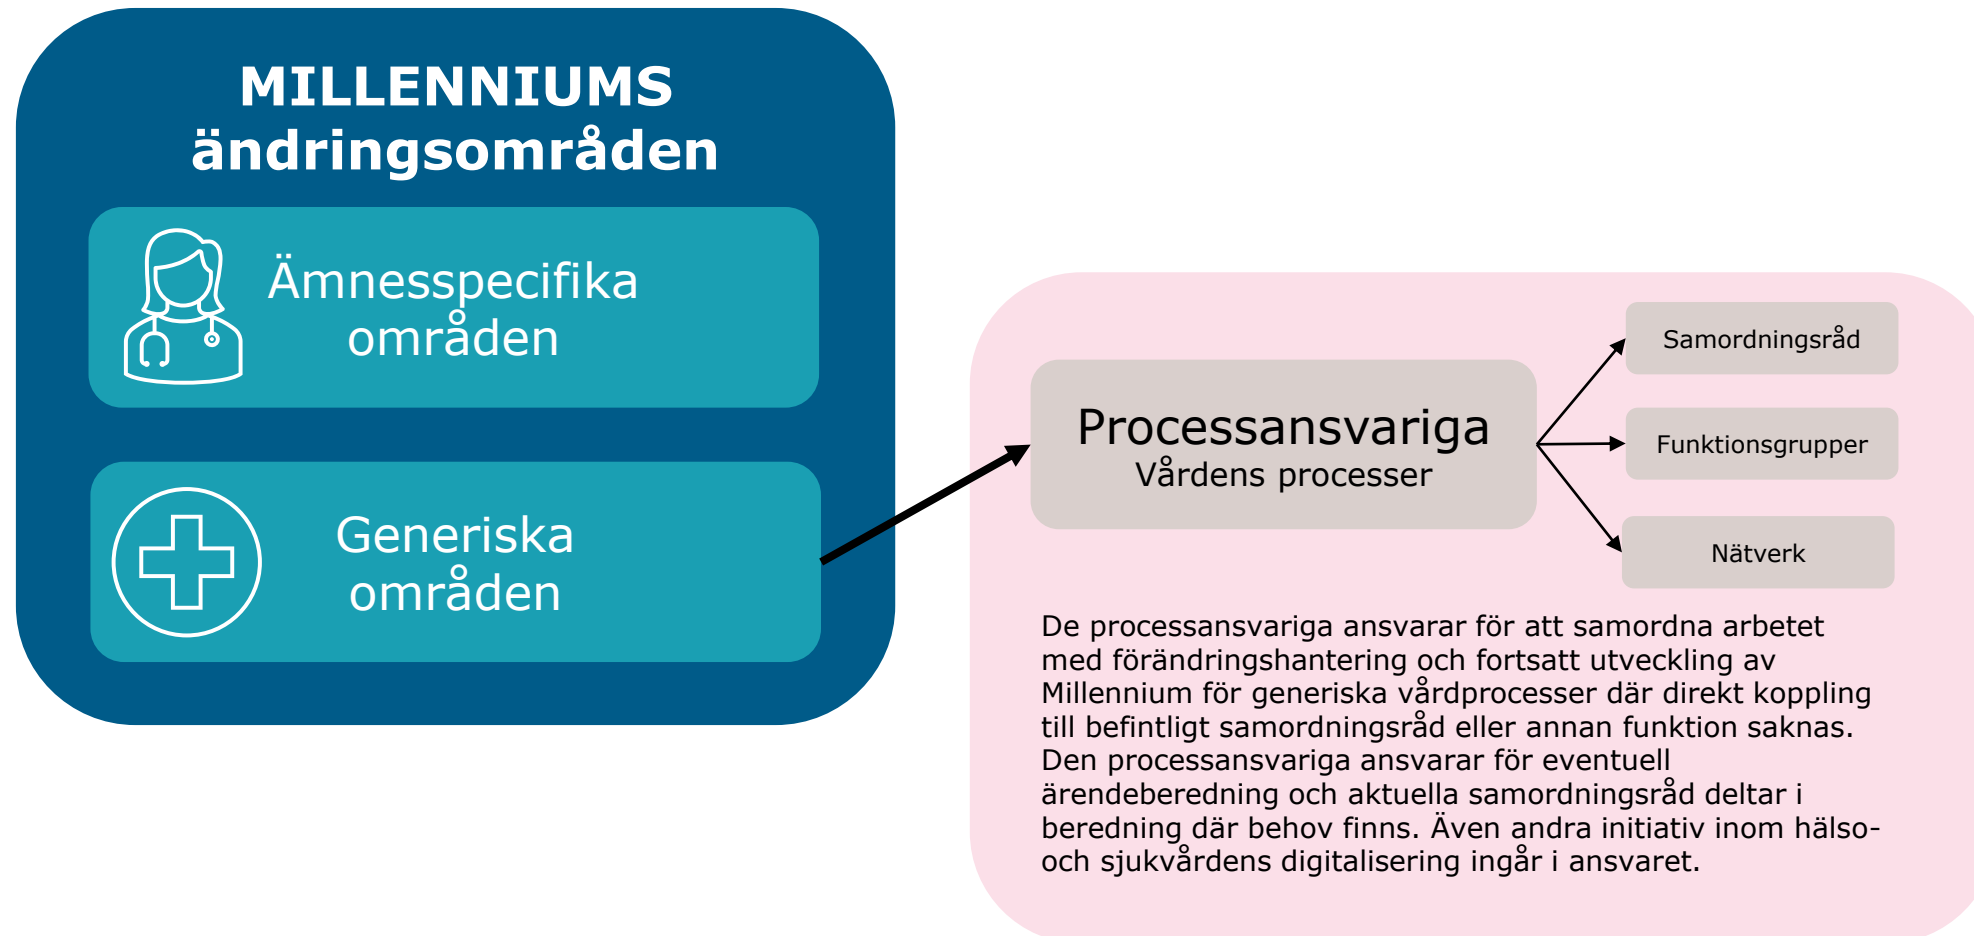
MILLENNIUMS ändringsområden

Ämnesspecifika områden

Generiska områden

Processansvariga
Vårdens processer

Samordningsråd

Funktionsgrupper

Nätverk

De processansvariga ansvarar för att samordna arbetet med förändringshantering och fortsatt utveckling av Millennium för generiska vårdprocesser där direkt koppling till befintligt samordningsråd eller annan funktion saknas. Den processansvariga ansvarar för eventuell ärendeberedning och aktuella samordningsråd deltar i beredning där behov finns. Även andra initiativ inom hälso- och sjukvårdens digitalisering ingår i ansvaret.